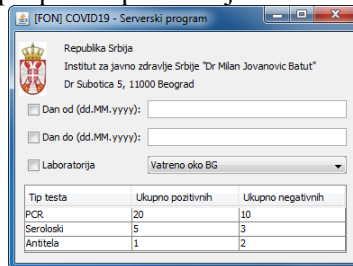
[FON] COVID19 - Serverski program

Republika Srbija
Institut za javno zdravlje Srbije "Dr Milan Jovanovic Batut"
Dr Subotica 5, 11000 Beograd

Dan od (dd.MM.yyyy):

Dan do (dd.MM.yyyy):

Laboratorija

Vatreno oko BG

| Tip testa | Ukupno pozitivnih | Ukupno negativnih |
|---|---|---|
| PCR | 20 | 10 |
| Seroloski | 5 | 3 |
| Antitela | 1 | 2 |